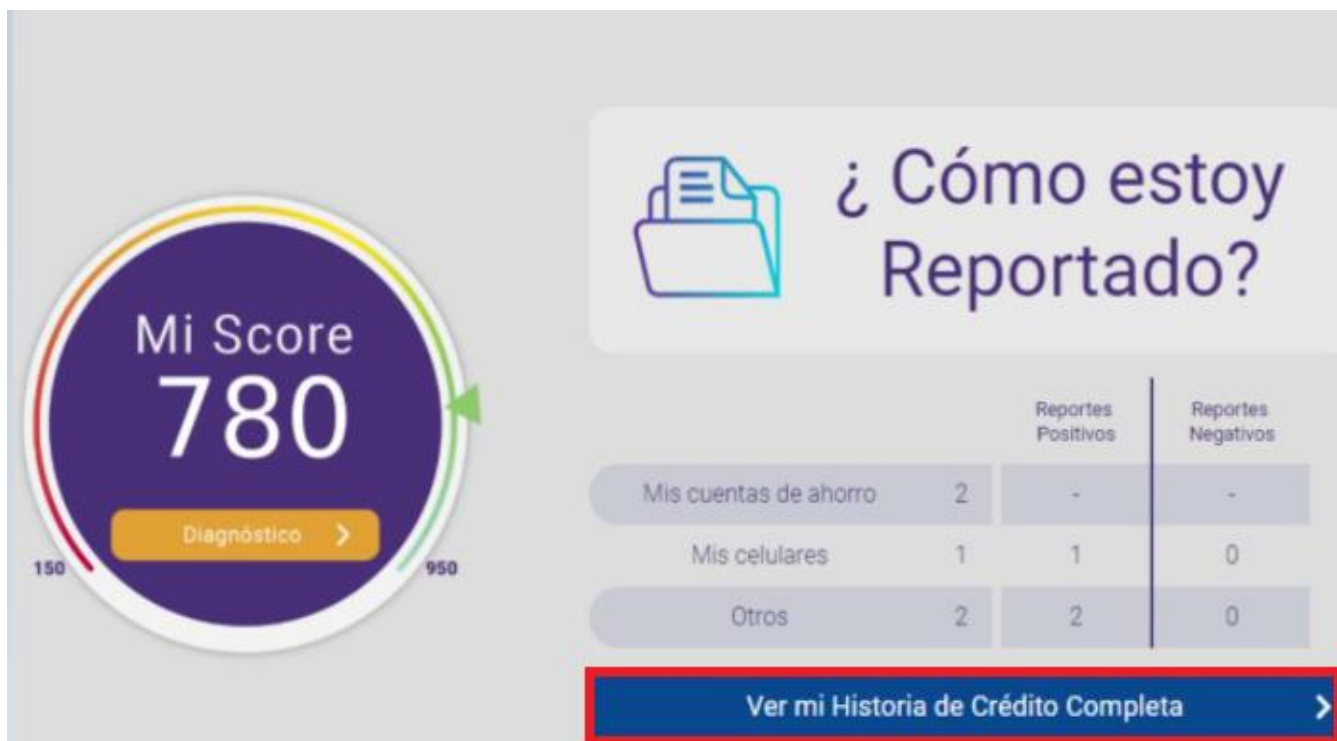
Mi Score
780
Diagnóstico >
150
950

¿ Cómo estoy Reportado?

| | | Reportes Positivos | Reportes Negativos |
|---|---|---|---|
| Mis cuentas de ahorro | 2 | - | - |
| Mis celulares | 1 | 1 | 0 |
| Otros | 2 | 2 | 0 |

Ver mi Historia de Crédito Completa >